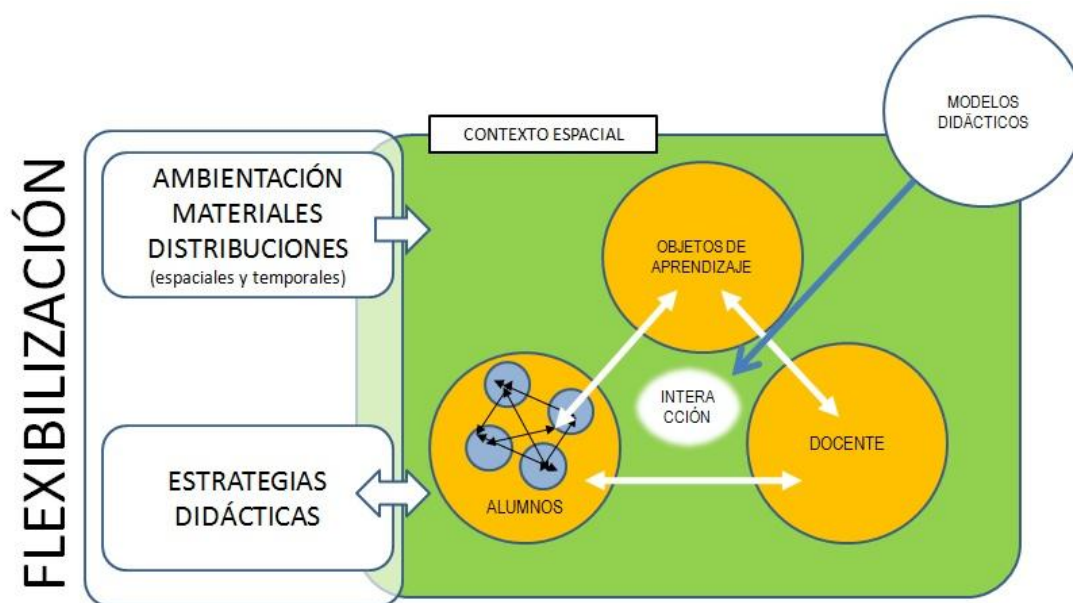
FLEXIBILIZACIÓN

AMBIENTACIÓN
MATERIALES
DISTRIBUCIONES
(espaciales y temporales)

ESTRATEGIAS
DIDÁCTICAS

CONTEXTO ESPACIAL

MODELOS
DIDÁCTICOS

OBJETOS DE
APRENDIZAJE

INTERA
CCIÓN

ALUMNOS

DOCENTE